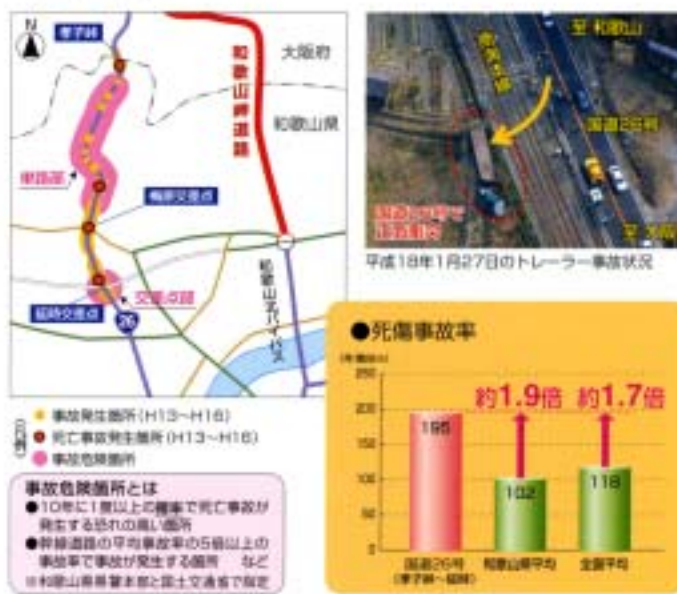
N
孝子峠
大阪府
和歌山岬道路
和歌山県
事故区
梅原交差点
交差点
紀伊交差点
26
和歌山北バイパス
至 和歌山
国道26号
至 大阪
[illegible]
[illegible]
平成18年1月27日のトレーラー事故状況

● 事故発生箇所（H13～H16）
● 死亡事故発生箇所（H13～H16）
● 事故危険箇所
凡例

事故危険箇所とは
●10年に1度以上の確率で死亡事故が発生する恐れの高い箇所
●幹線道路の平均事故率の5倍以上の事故率で事故が発生する箇所　など
※和歌山県県警本部と国土交通省で指定

●死傷事故率
（件/億台km）
250
200
150
100
50
0
約1.9倍
約1.7倍
195
102
118
国道26号（孝子峠～紀伊）
和歌山県平均
全国平均